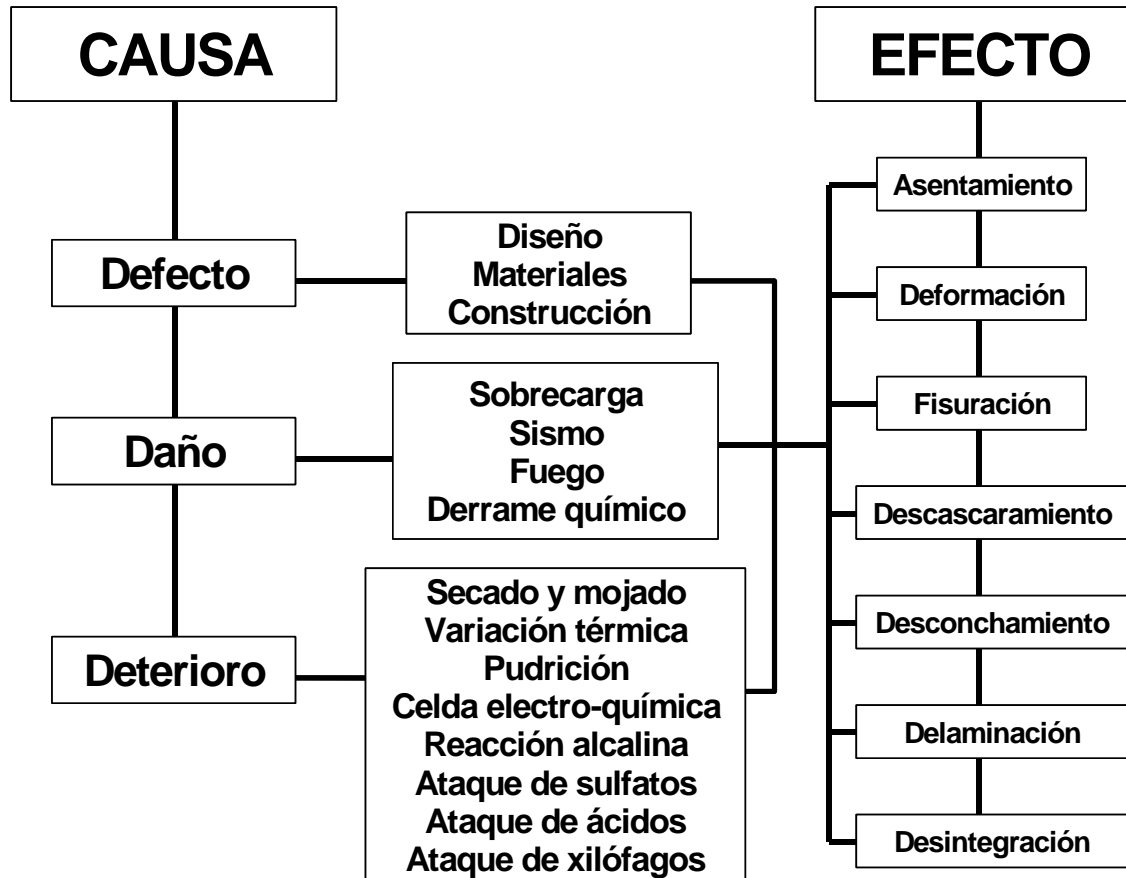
CAUSA

EFECTO

Defecto

Diseño
Materiales
Construcción

Daño

Sobrecarga
Sismo
Fuego
Derrame químico

Deterioro

Secado y mojado
Variación térmica
Pudrición
Celda electro-química
Reacción alcalina
Ataque de sulfatos
Ataque de ácidos
Ataque de xilófagos

Asentamiento

Deformación

Fisuración

Descascaramiento

Desconchamiento

Delaminación

Desintegración